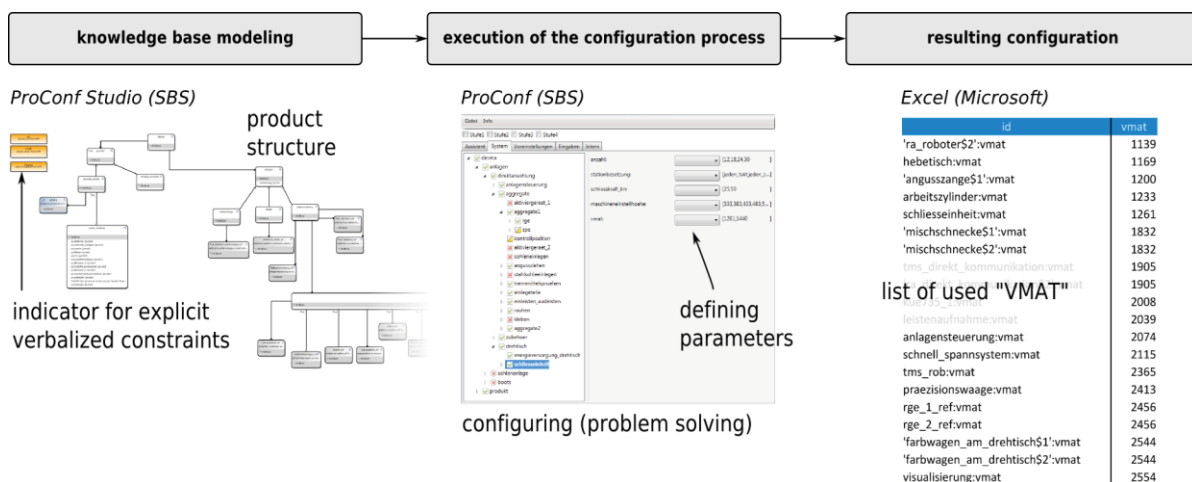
knowledge base modeling

execution of the configuration process

resulting configuration

ProConf Studio (SBS)

product structure

indicator for explicit verbalized constraints

ProConf (SBS)

Datei Info

Stufe1 Stufe2 Stufe3 Stufe4

Assistent System Voreinstellungen Eingaben Intern

anzahl

defining parameters

configuring (problem solving)

Excel (Microsoft)

| id | vmat |
|---|---|
| 'ra_roboter$2':vmat | 1139 |
| hebetisch:vmat | 1169 |
| 'angusszange$1':vmat | 1200 |
| arbeitszylinder:vmat | 1233 |
| schliesseinheit:vmat | 1261 |
| 'mischschnecke$1':vmat | 1832 |
| 'mischschnecke$2':vmat | 1832 |
| tms_direkt_kommunikation:vmat | 1905 |
| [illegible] | 1905 |
| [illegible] | 2008 |
| leistenaufnahme:vmat | 2039 |
| anlagensteuerung:vmat | 2074 |
| schnell_spannsystem:vmat | 2115 |
| tms_rob:vmat | 2365 |
| praezisionswaage:vmat | 2413 |
| rge_1_ref:vmat | 2456 |
| rge_2_ref:vmat | 2456 |
| 'farbwagen_am_drehtisch$1':vmat | 2544 |
| 'farbwagen_am_drehtisch$2':vmat | 2544 |
| visualisierung:vmat | 2554 |

list of used "VMAT"